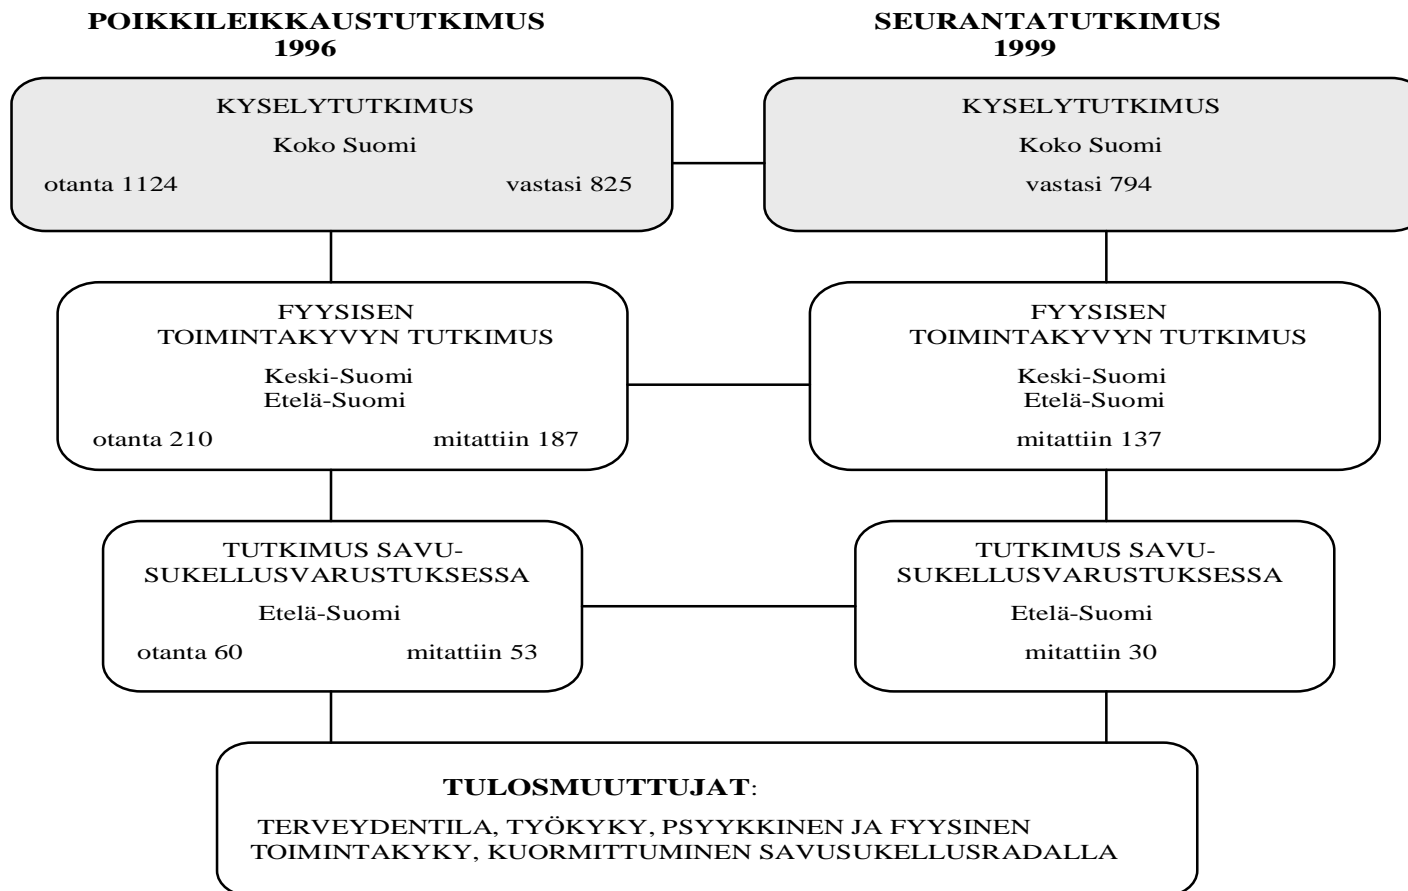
POIKKILEIKKAUSTUTKIMUS
1996

SEURANTATUTKIMUS
1999

KYSELYTUTKIMUS
Koko Suomi
otanta 1124
vastasi 825

KYSELYTUTKIMUS
Koko Suomi
vastasi 794

FYYSISEN
TOIMINTAKYVYN TUTKIMUS
Keski-Suomi
Etelä-Suomi
otanta 210
mitattiin 187

FYYSISEN
TOIMINTAKYVYN TUTKIMUS
Keski-Suomi
Etelä-Suomi
mitattiin 137

TUTKIMUS SAVUSUKELLUSVARUSTUKSESSA
Etelä-Suomi
otanta 60
mitattiin 53

TUTKIMUS SAVUSUKELLUSVARUSTUKSESSA
Etelä-Suomi
mitattiin 30

TULOSMUUTTUJAT:
TERVEYDENTILA, TYÖKYKY, PSYYKKINEN JA FYYSINEN TOIMINTAKYKY, KUORMITTUMINEN SAVUSUKELLUSRADALLA